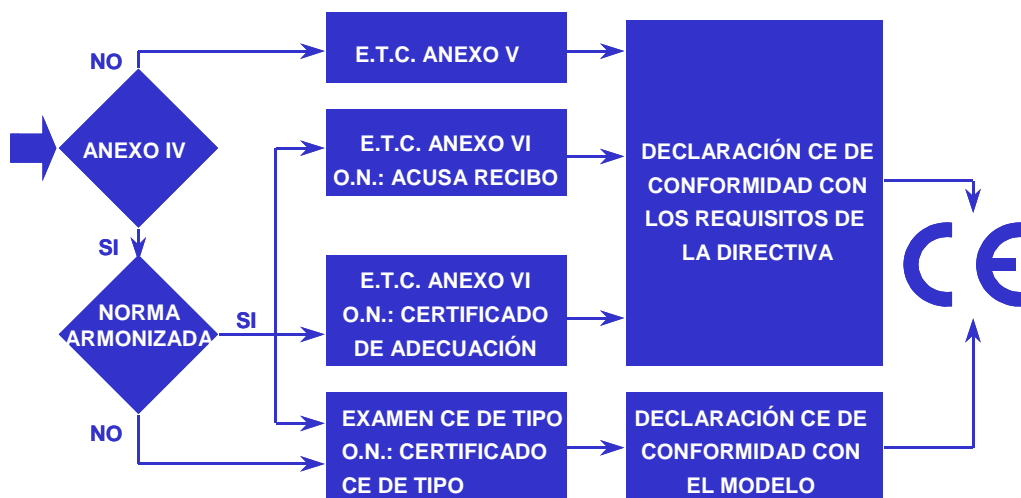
NO

ANEXO IV

SI

NORMA ARMONIZADA

SI

NO

E.T.C. ANEXO V

E.T.C. ANEXO VI
O.N.: ACUSA RECIBO

E.T.C. ANEXO VI
O.N.: CERTIFICADO DE ADECUACIÓN

EXAMEN CE DE TIPO
O.N.: CERTIFICADO CE DE TIPO

DECLARACIÓN CE DE CONFORMIDAD CON LOS REQUISITOS DE LA DIRECTIVA

DECLARACIÓN CE DE CONFORMIDAD CON EL MODELO

CE